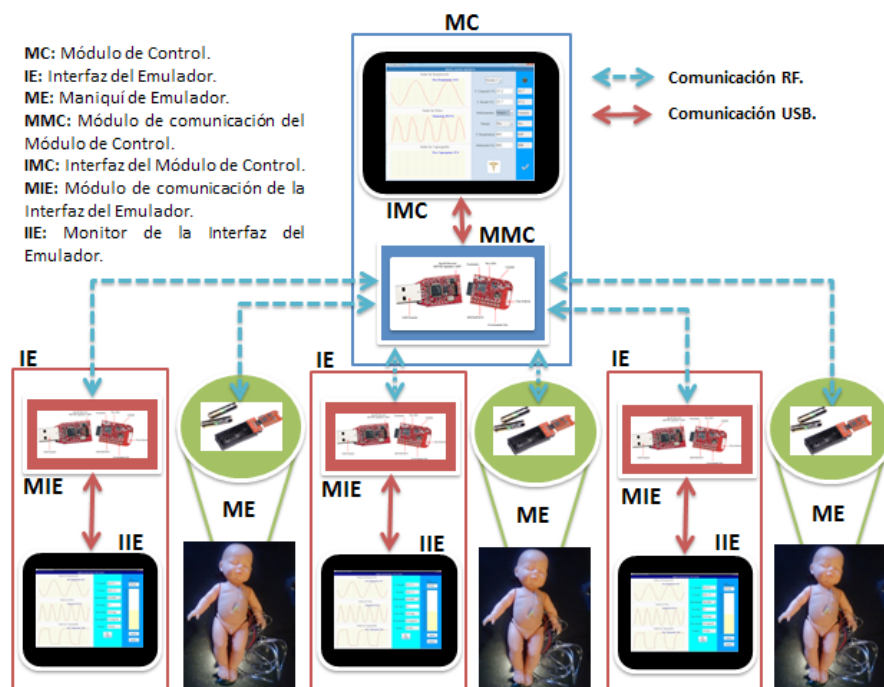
MC

MC: Módulo de Control.
IE: Interfaz del Emulador.
ME: Maniquí de Emulador.
MMC: Módulo de comunicación del Módulo de Control.
IMC: Interfaz del Módulo de Control.
MIE: Módulo de comunicación de la Interfaz del Emulador.
IIE: Monitor de la Interfaz del Emulador.

Comunicación RF.
Comunicación USB.

IMC
MMC

IE
MIE
IIE
ME

IE
MIE
IIE
ME

IE
MIE
IIE
ME